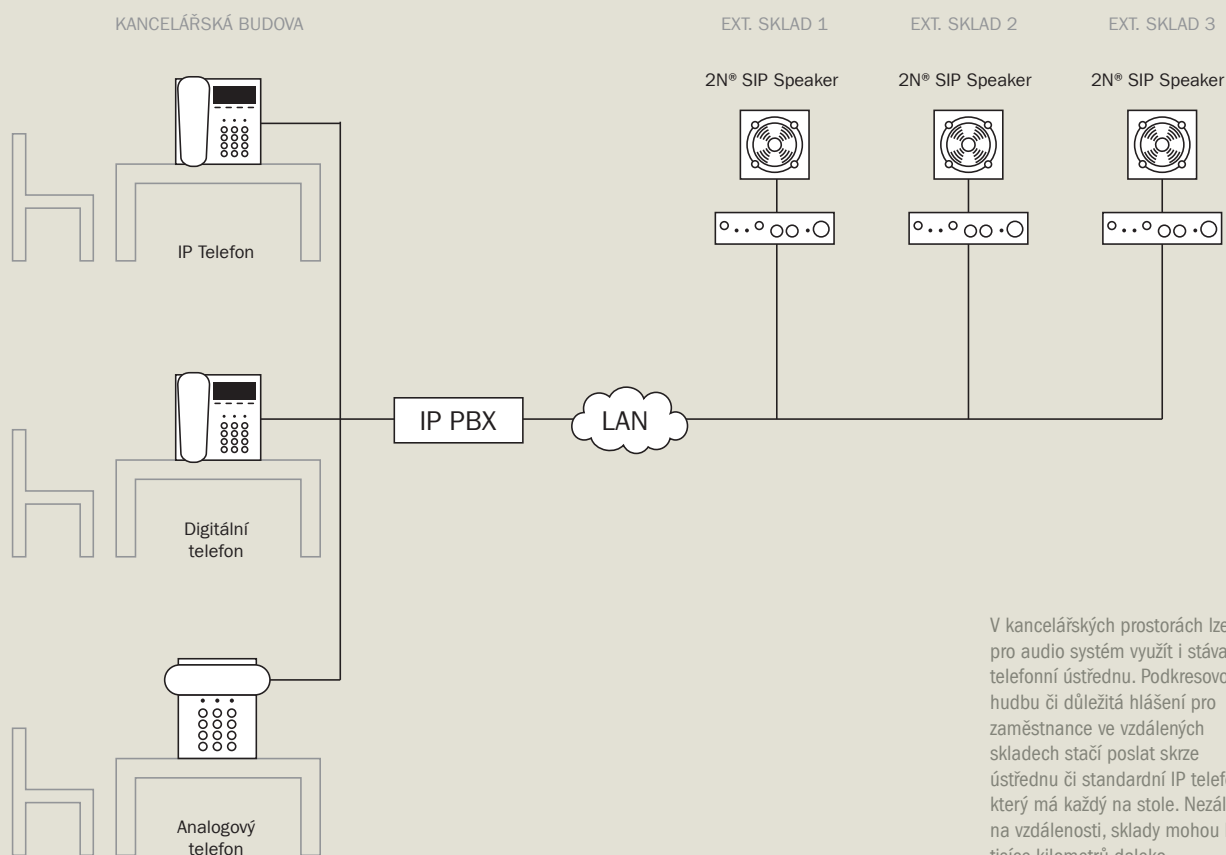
KANCELÁŘSKÁ BUDOVA

EXT. SKLAD 1

EXT. SKLAD 2

EXT. SKLAD 3

2N® SIP Speaker

2N® SIP Speaker

2N® SIP Speaker

IP Telefon

IP PBX

LAN

Digitální telefon

Analogový telefon

V kancelářských prostorách lze pro audio systém využít i stáva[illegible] telefonní ústřednu. Podkresovo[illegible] hudbu či důležitá hlášení pro zaměstnance ve vzdálených skladech stačí poslat skrze ústřednu či standardní IP telef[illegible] který má každý na stole. Nezál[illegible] na vzdálenosti, sklady mohou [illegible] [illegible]